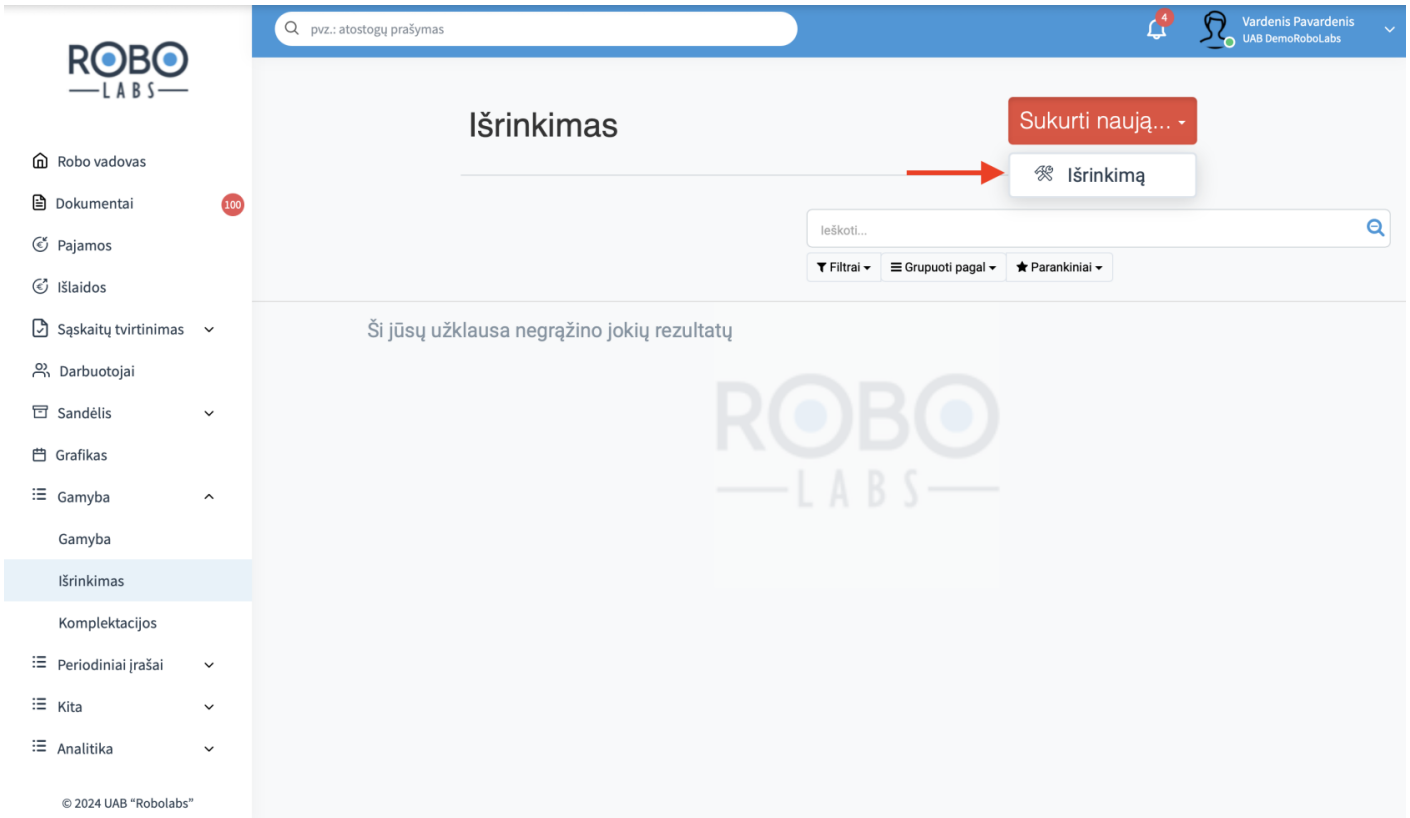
ROBO
LABS

Robo vadovas
Dokumentai 100
Pajamos
Išlaidos
Sąskaitų tvirtinimas
Darbuotojai
Sandėlis
Grafikas
Gamyba
Gamyba
Išrinkimas
Komplektacijos
Periodiniai įrašai
Kita
Analitika

© 2024 UAB "Robolabs"

pvz.: atostogų prašymas

4

Vardenis Pavardenis
UAB DemoRoboLabs

Išrinkimas

Sukurti naują...

Išrinkimą

Ieškoti...

Filtrai
Grupuoti pagal
Parankiniai

Ši jūsų užklausa negrąžino jokių rezultatų

ROBO
LABS